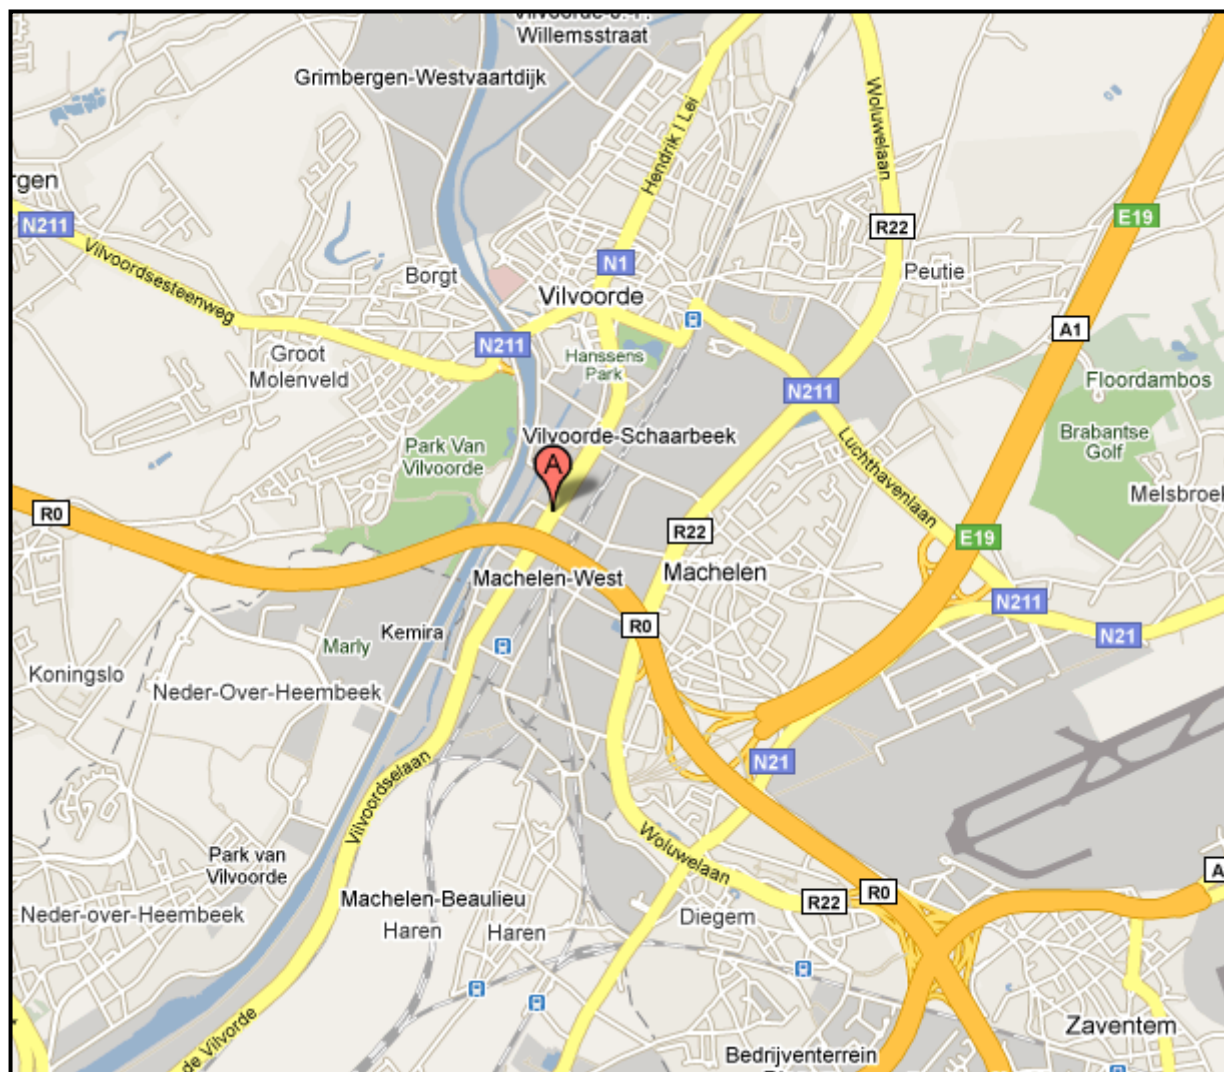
Vilvoorde-S.-P.
Willemsstraat
Grimbergen-Westvaartdijk
rgen
N211
Vilvoordsesteenweg
Borgt
Hendrik I Lei
N1
Vilvoorde
Woluwelaan
R22
Peutie
E19
A1
Groot Molenveld
N211
Hanssens Park
N211
Floordambos
Park Van Vilvoorde
Vilvoorde-Schaarbeek
A
Luchthavenlaan
Brabantse Golf
Melsbroek
R0
R22
E19
Machelen-West
Machelen
N211
N21
R0
Kemira
Marly
Koningslo
Neder-Over-Heembeek
N21
Vilvoordselaan
Park van Vilvoorde
Woluwelaan
Neder-over-Heembeek
Machelen-Beaulieu
R22
R0
Haren
Haren
Diegem
A
de Vilvorde
Zaventem
Bedrijventerrein